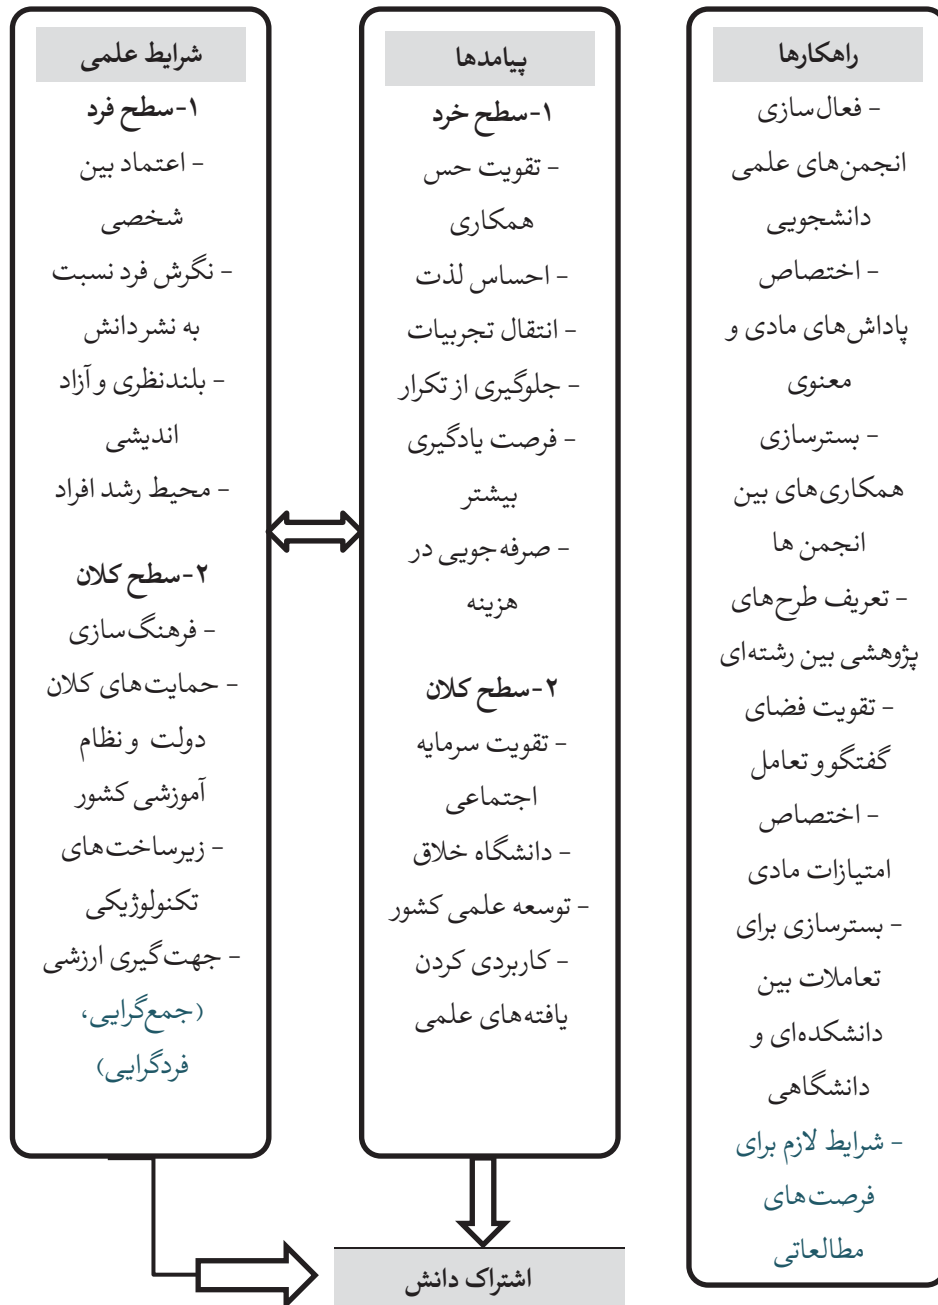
شرایط علمی
۱-سطح فرد
- اعتماد بین شخصی
- نگرش فرد نسبت به نشر دانش
- بلندنظری و آزاد اندیشی
- محیط رشد افراد

۲-سطح کلان
- فرهنگ‌سازی
- حمایت‌های کلان دولت و نظام آموزشی کشور
- زیرساخت‌های تکنولوژیکی
- جهت‌گیری ارزشی (جمع‌گرایی، فردگرایی)

پیامدها
۱-سطح خرد
- تقویت حس همکاری
- احساس لذت
- انتقال تجربیات
- جلوگیری از تکرار
- فرصت یادگیری بیشتر
- صرفه‌جویی در هزینه

۲-سطح کلان
- تقویت سرمایه اجتماعی
- دانشگاه خلاق
- توسعه علمی کشور
- کاربردی کردن یافته‌های علمی

راهکارها
- فعال‌سازی انجمن‌های علمی دانشجویی
- اختصاص پاداش‌های مادی و معنوی
- بسترسازی همکاری‌های بین انجمن ها
- تعریف طرح‌های پژوهشی بین رشته‌ای
- تقویت فضای گفتگو و تعامل
- اختصاص امتیازات مادی
- بسترسازی برای تعاملات بین دانشکده‌ای و دانشگاهی
- شرایط لازم برای فرصت‌های مطالعاتی

اشتراک دانش